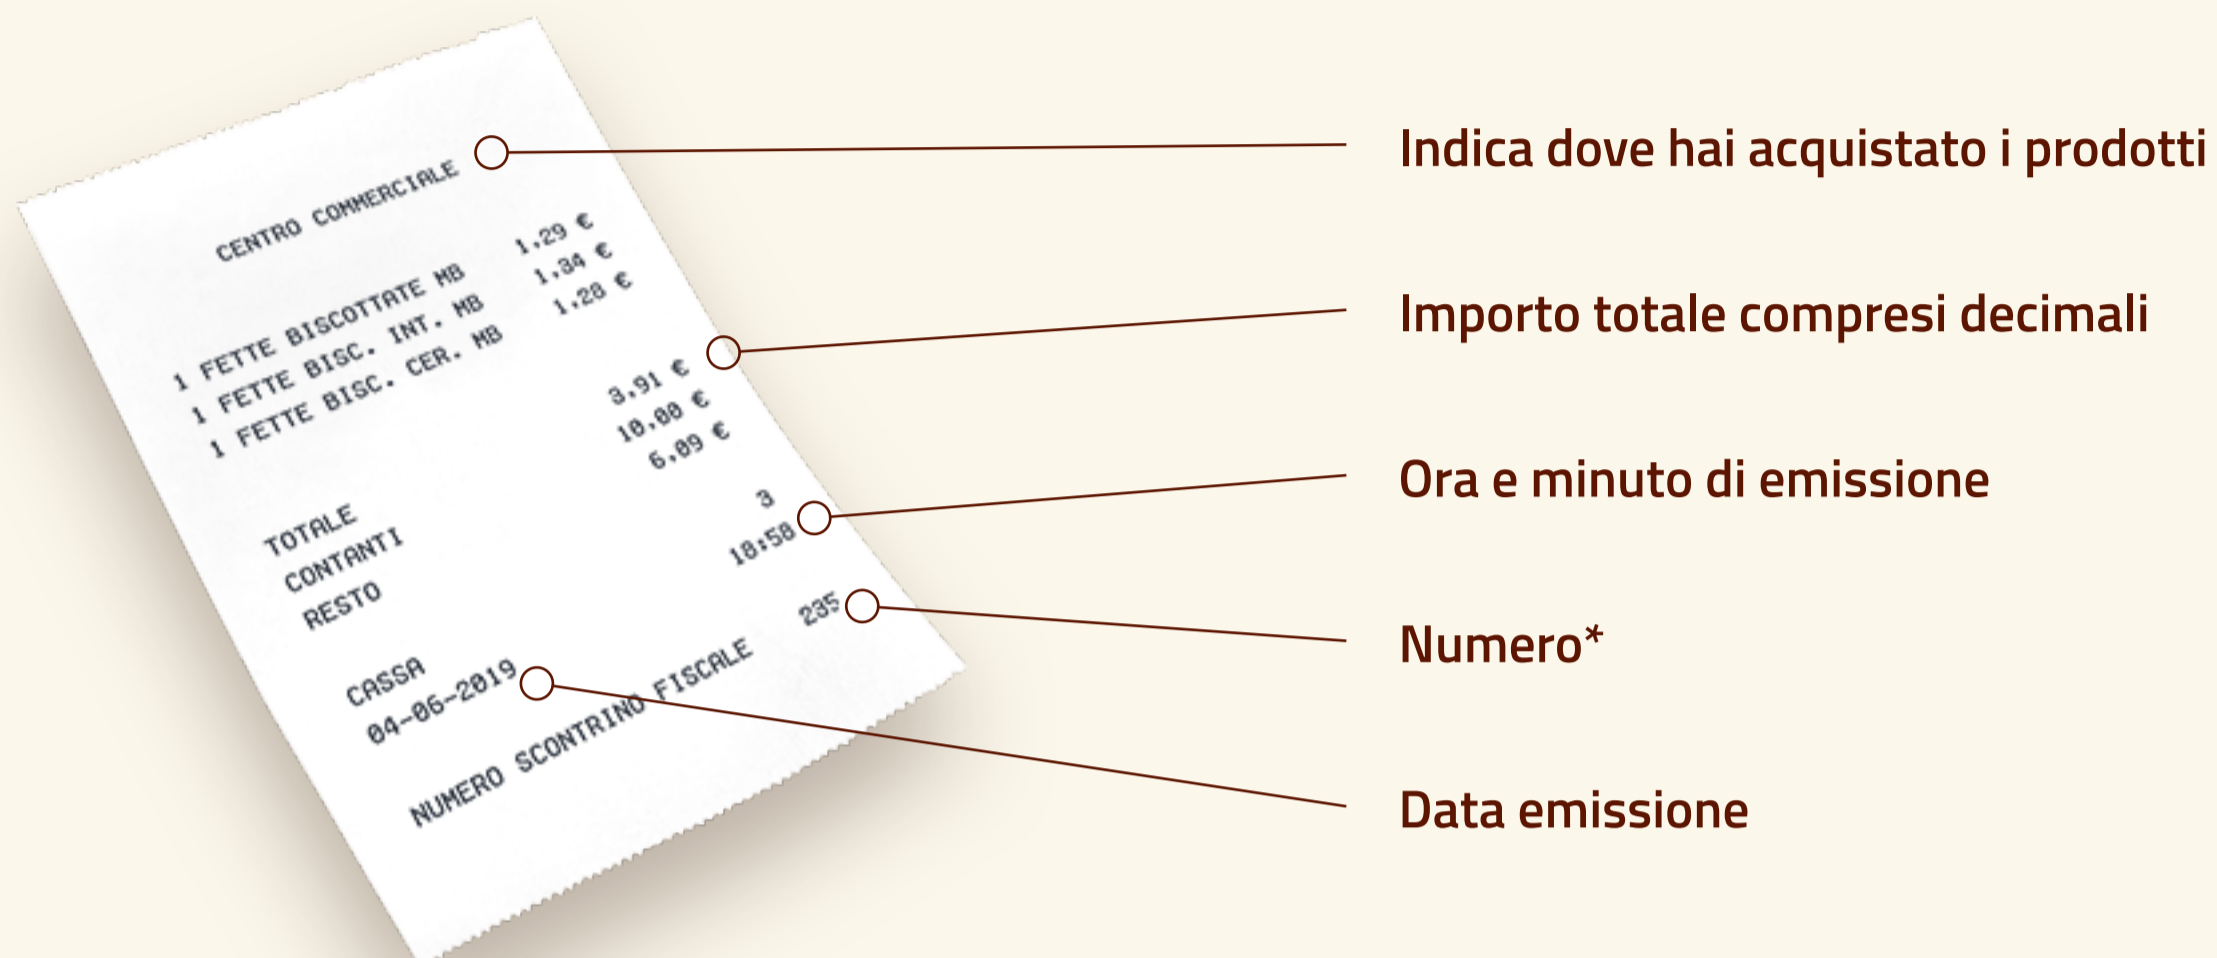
CENTRO COMMERCIALE

1 FETTE BISCOTTATE MB 1,29 €
1 FETTE BISC. INT. MB 1,34 €
1 FETTE BISC. CER. MB 1,28 €

TOTALE 3,91 €
CONTANTI 10,00 €
RESTO 6,09 €

CASSA 3
04-06-2019 18:58
NUMERO SCONTRINO FISCALE 235

Indica dove hai acquistato i prodotti

Importo totale compresi decimali

Ora e minuto di emissione

Numero*

Data emissione